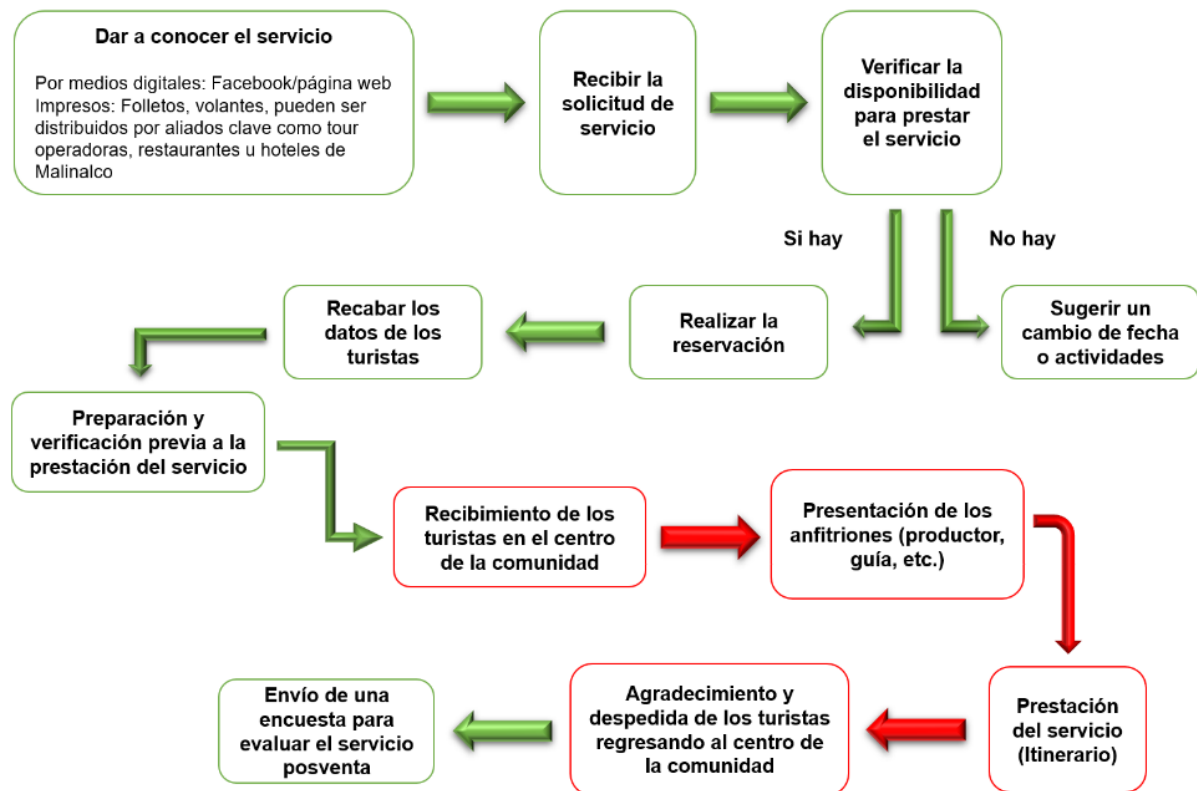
Dar a conocer el servicio

Por medios digitales: Facebook/página web
Impresos: Folletos, volantes, pueden ser distribuidos por aliados clave como tour operadoras, restaurantes u hoteles de Malinalco

Recibir la solicitud de servicio

Verificar la disponibilidad para prestar el servicio

Si hay

No hay

Recabar los datos de los turistas

Realizar la reservación

Sugerir un cambio de fecha o actividades

Preparación y verificación previa a la prestación del servicio

Recibimiento de los turistas en el centro de la comunidad

Presentación de los anfitriones (productor, guía, etc.)

Envío de una encuesta para evaluar el servicio posventa

Agradecimiento y despedida de los turistas regresando al centro de la comunidad

Prestación del servicio (Itinerario)